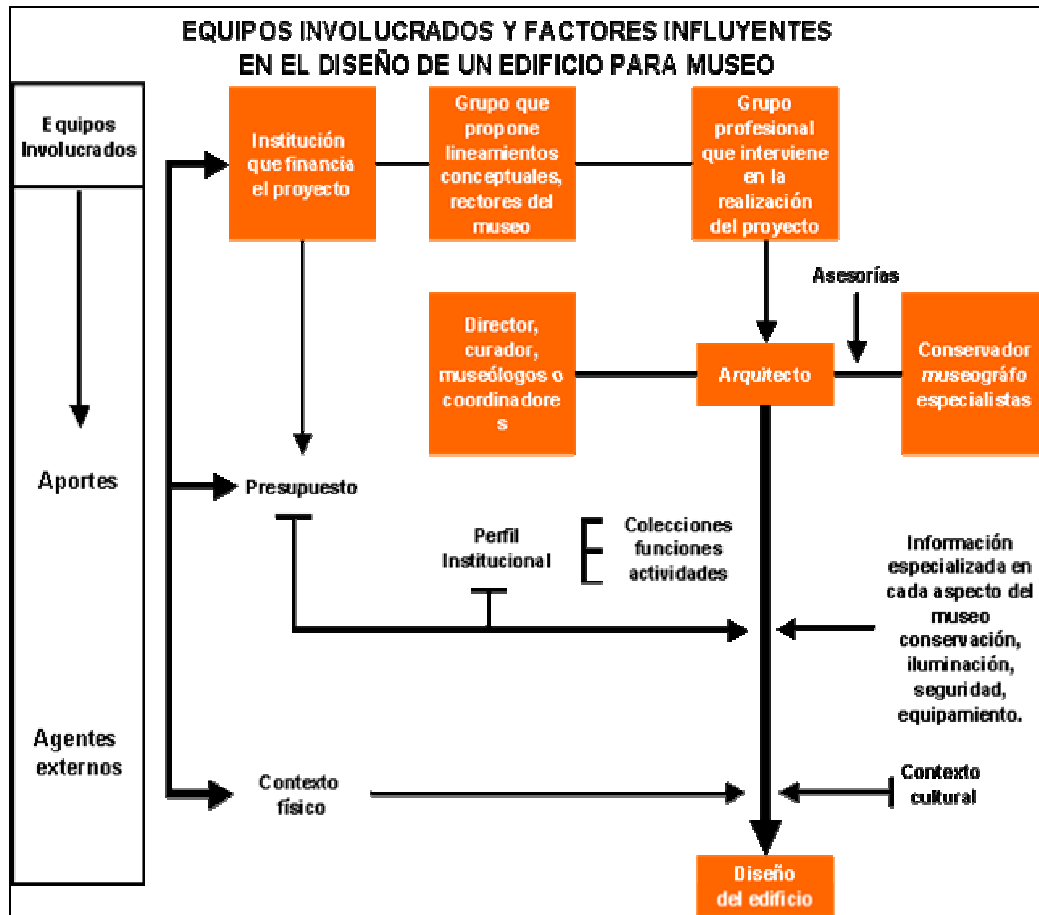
EQUIPOS INVOLUCRADOS Y FACTORES INFLUYENTES EN EL DISEÑO DE UN EDIFICIO PARA MUSEO

Equipos Involucrados

Aportes

Agentes externos

Institución que financia el proyecto

Grupo que propone lineamientos conceptuales, rectores del museo

Grupo profesional que interviene en la realización del proyecto

Asesorías

Director, curador, museólogos o coordinadores

Arquitecto

Conservador museográfo especialistas

Presupuesto

Perfil Institucional

Colecciones funciones actividades

Información especializada en cada aspecto del museo conservación, iluminación, seguridad, equipamiento.

Contexto físico

Contexto cultural

Diseño del edificio